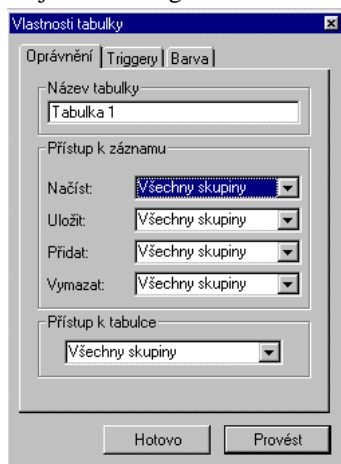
Vlastnosti tabulky

Oprávnění | Triggery | Barva

Název tabulky

Tabulka 1

Přístup k záznamu

Načíst: Všechny skupiny

Uložit: Všechny skupiny

Přidat: Všechny skupiny

Vymazat: Všechny skupiny

Přístup k tabulce

Všechny skupiny

Hotovo Provést